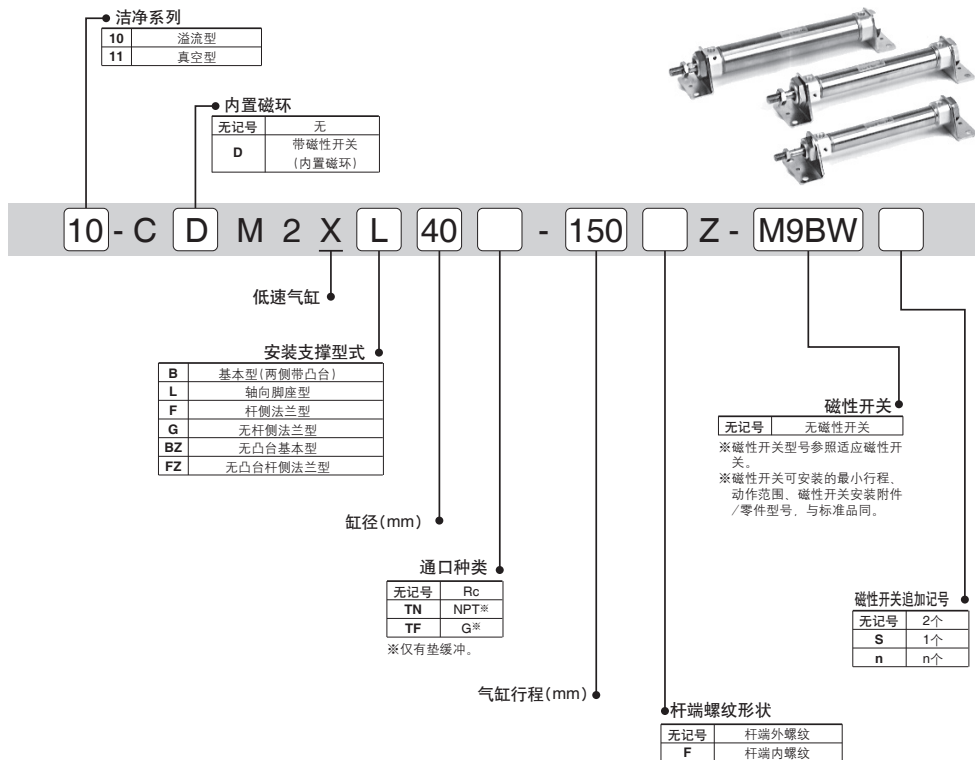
洁净系列

| 10 | 溢流型 |
|---|---|
| 11 | 真空型 |

内置磁环

| 无记号 | 无 |
|---|---|
| D | 带磁性开关（内置磁环） |

10 - C D M 2 X L 40 - 150 Z - M9BW

低速气缸

安装支撑型式

| B | 基本型(两侧带凸台) |
|---|---|
| L | 轴向脚座型 |
| F | 杆侧法兰型 |
| G | 无杆侧法兰型 |
| BZ | 无凸台基本型 |
| FZ | 无凸台杆侧法兰型 |

缸径(mm)

通口种类

| 无记号 | Rc |
|---|---|
| TN | NPT※ |
| TF | G※ |

※仅有垫缓冲。

气缸行程(mm)

杆端螺纹形状

| 无记号 | 杆端外螺纹 |
|---|---|
| F | 杆端内螺纹 |

磁性开关

| 无记号 | 无磁性开关 |
|---|---|

※磁性开关型号参照适应磁性开关。
※磁性开关可安装的最小行程、动作范围、磁性开关安装附件/零件型号，与标准品同。

磁性开关追加记号

| 无记号 | 2个 |
|---|---|
| S | 1个 |
| n | n个 |